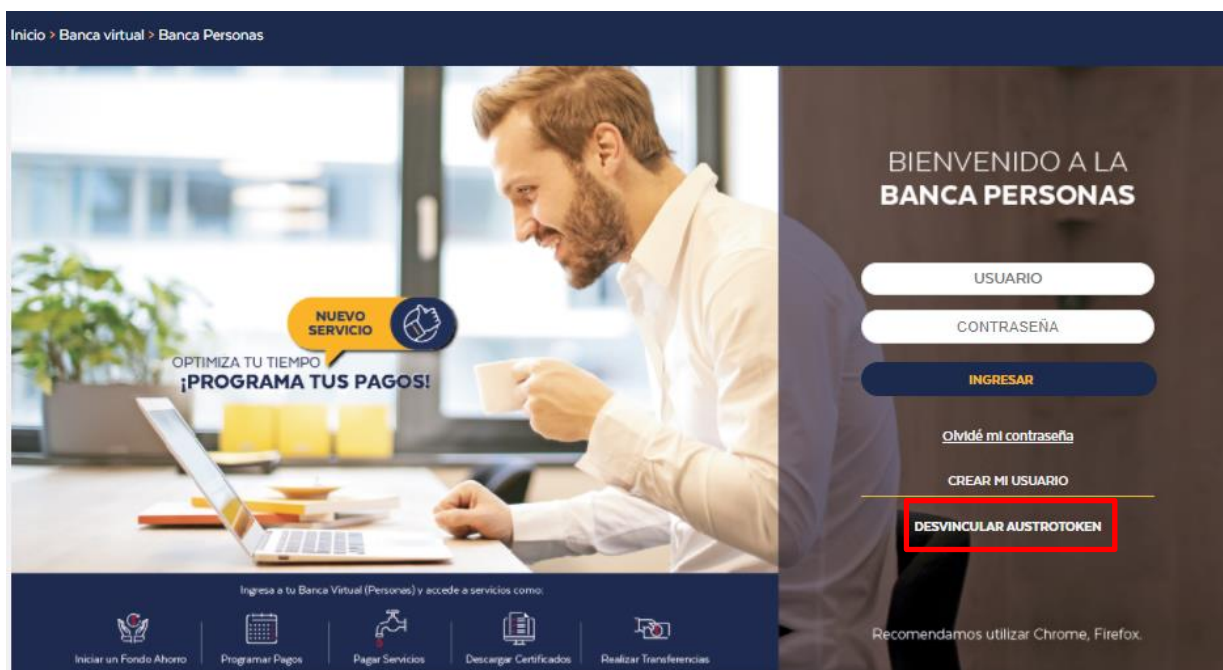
Inicio > Banca virtual > Banca Personas

NUEVO SERVICIO

OPTIMIZA TU TIEMPO
¡PROGRAMA TUS PAGOS!

BIENVENIDO A LA
BANCA PERSONAS

USUARIO

CONTRASEÑA

INGRESAR

Olvidé mi contraseña

CREAR MI USUARIO

DESVINCULAR AUSTROTOKEN

Ingresa a tu Banca Virtual (Personas) y accede a servicios como:

Iniciar un Fondo Ahorro
Programar Pagos
Pagar Servicios
Descargar Certificados
Realizar Transferencias

Recomendamos utilizar Chrome, Firefox.